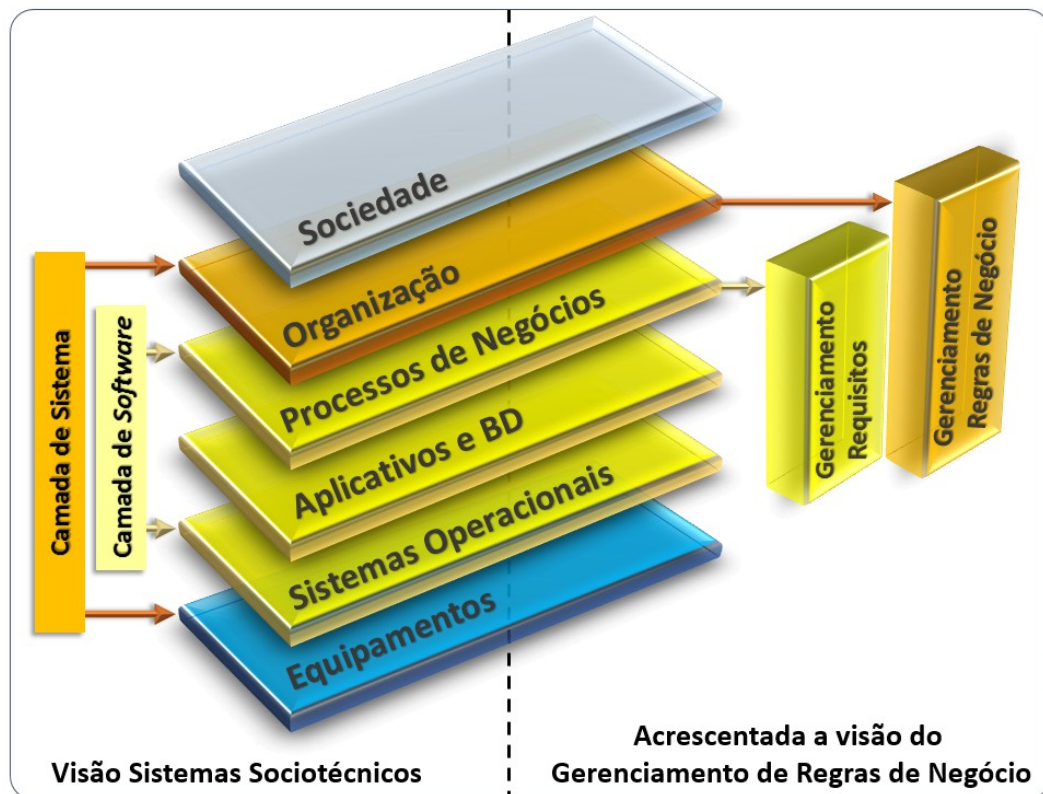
Camada de Sistema

Camada de *Software*

Sociedade

Organização

Processos de Negócios

Aplicativos e BD

Sistemas Operacionais

Equipamentos

Gerenciamento Requisitos

Gerenciamento Regras de Negócio

Visão Sistemas Sociotécnicos

Acrescentada a visão do Gerenciamento de Regras de Negócio